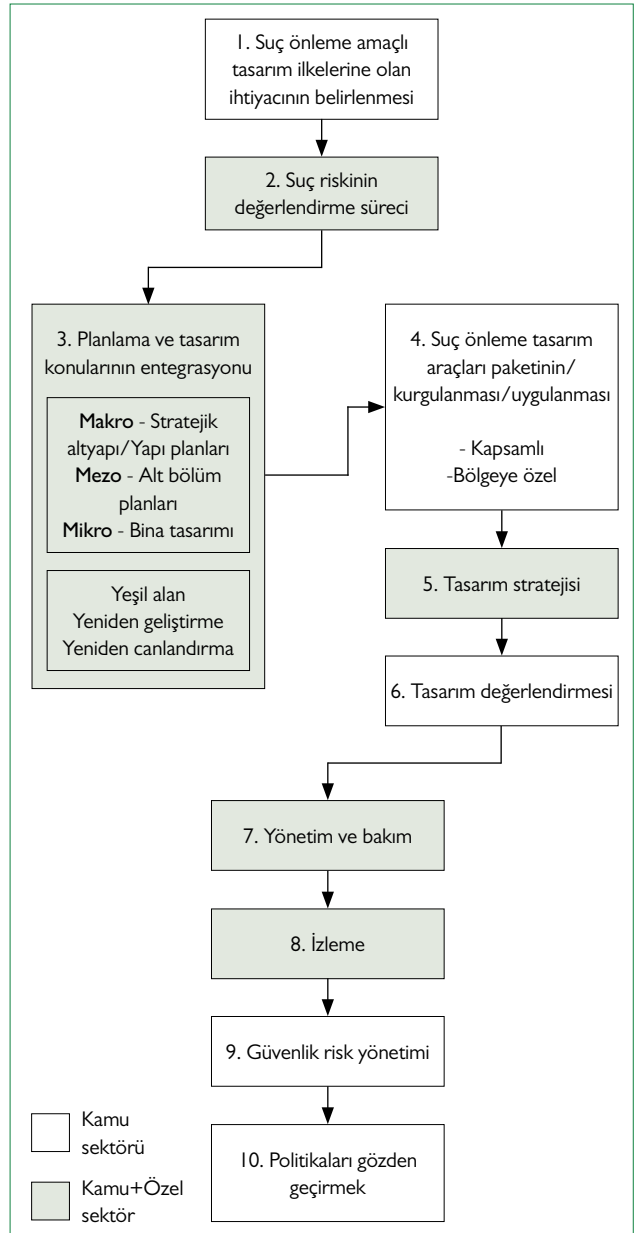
1. Suç önleme amaçlı tasarım ilkelerine olan ihtiyacının belirlenmesi

2. Suç riskinin değerlendirme süreci

3. Planlama ve tasarım konularının entegrasyonu

Makro - Stratejik altyapı/Yapı planları
Mezo - Alt bölüm planları
Mikro - Bina tasarımı

Yeşil alan
Yeniden geliştirme
Yeniden canlandırma

4. Suç önleme tasarım araçları paketinin/kurgulanması/uygulanması

- Kapsamlı
-Bölgeye özel

5. Tasarım stratejisi

6. Tasarım değerlendirmesi

7. Yönetim ve bakım

8. İzleme

9. Güvenlik risk yönetimi

10. Politikaları gözden geçirmek

Kamu sektörü

Kamu+Özel sektör